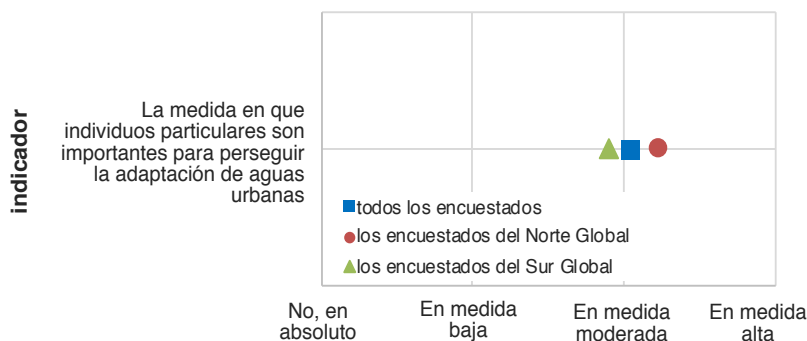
indicador

La medida en que individuos particulares son importantes para perseguir la adaptación de aguas urbanas

todos los encuestados
los encuestados del Norte Global
los encuestados del Sur Global

No, en absoluto
En medida baja
En medida moderada
En medida alta